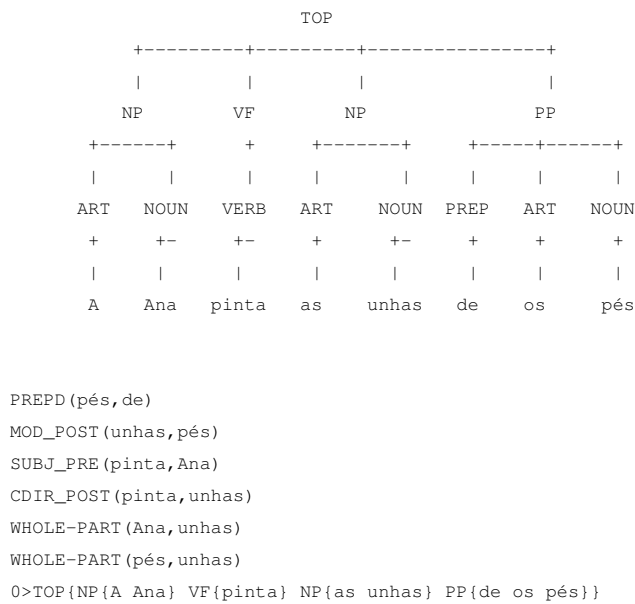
TOP
+---------+---------+---------------+
|         |         |               |
NP        VF        NP              PP
+------+  +         +-------+       +-----+------+
|      |  |         |       |       |     |      |
ART    NOUN VERB    ART     NOUN    PREP  ART    NOUN
+      +-  +-       +       +-      +     +      +
|      |   |        |       |       |     |      |
A      Ana pinta    as      unhas   de    os     pés

PREPD(pés,de)
MOD_POST(unhas,pés)
SUBJ_PRE(pinta,Ana)
CDIR_POST(pinta,unhas)
WHOLE-PART(Ana,unhas)
WHOLE-PART(pés,unhas)
0>TOP{NP{A Ana} VF{pinta} NP{as unhas} PP{de os pés}}